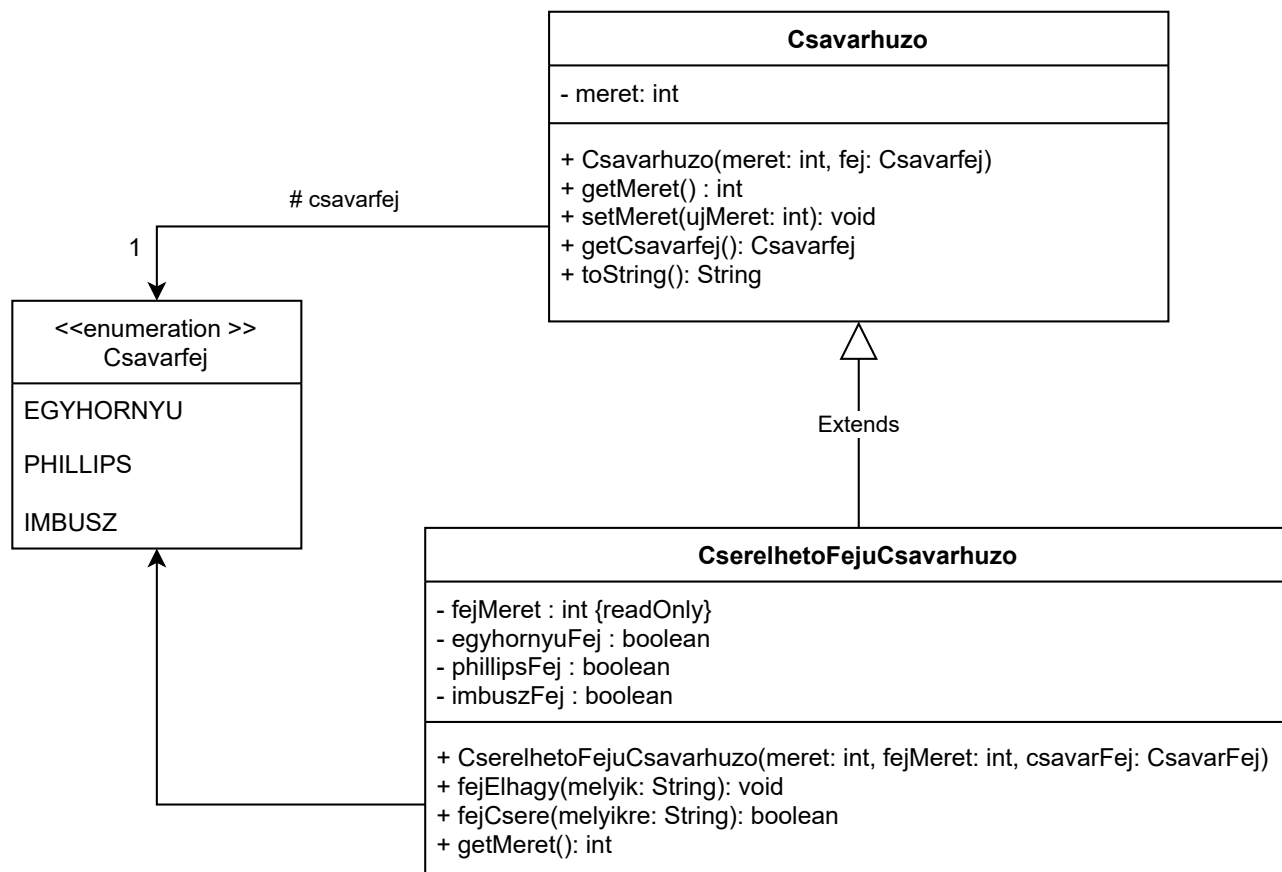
Csavarhuzo

- meret: int

+ Csavarhuzo(meret: int, fej: Csavarfej)
+ getMeret() : int
+ setMeret(ujMeret: int): void
+ getCsavarfej(): Csavarfej
+ toString(): String

# csavarfej

1

<<enumeration >>
Csavarfej

EGYHORNYU

PHILLIPS

IMBUSZ

Extends

CserelhetoFejuCsavarhuzo

- fejMeret : int {readOnly}
- egyhornyuFej : boolean
- phillipsFej : boolean
- imbuszFej : boolean

+ CserelhetoFejuCsavarhuzo(meret: int, fejMeret: int, csavarFej: CsavarFej)
+ fejElhagy(melyik: String): void
+ fejCsere(melyikre: String): boolean
+ getMeret(): int